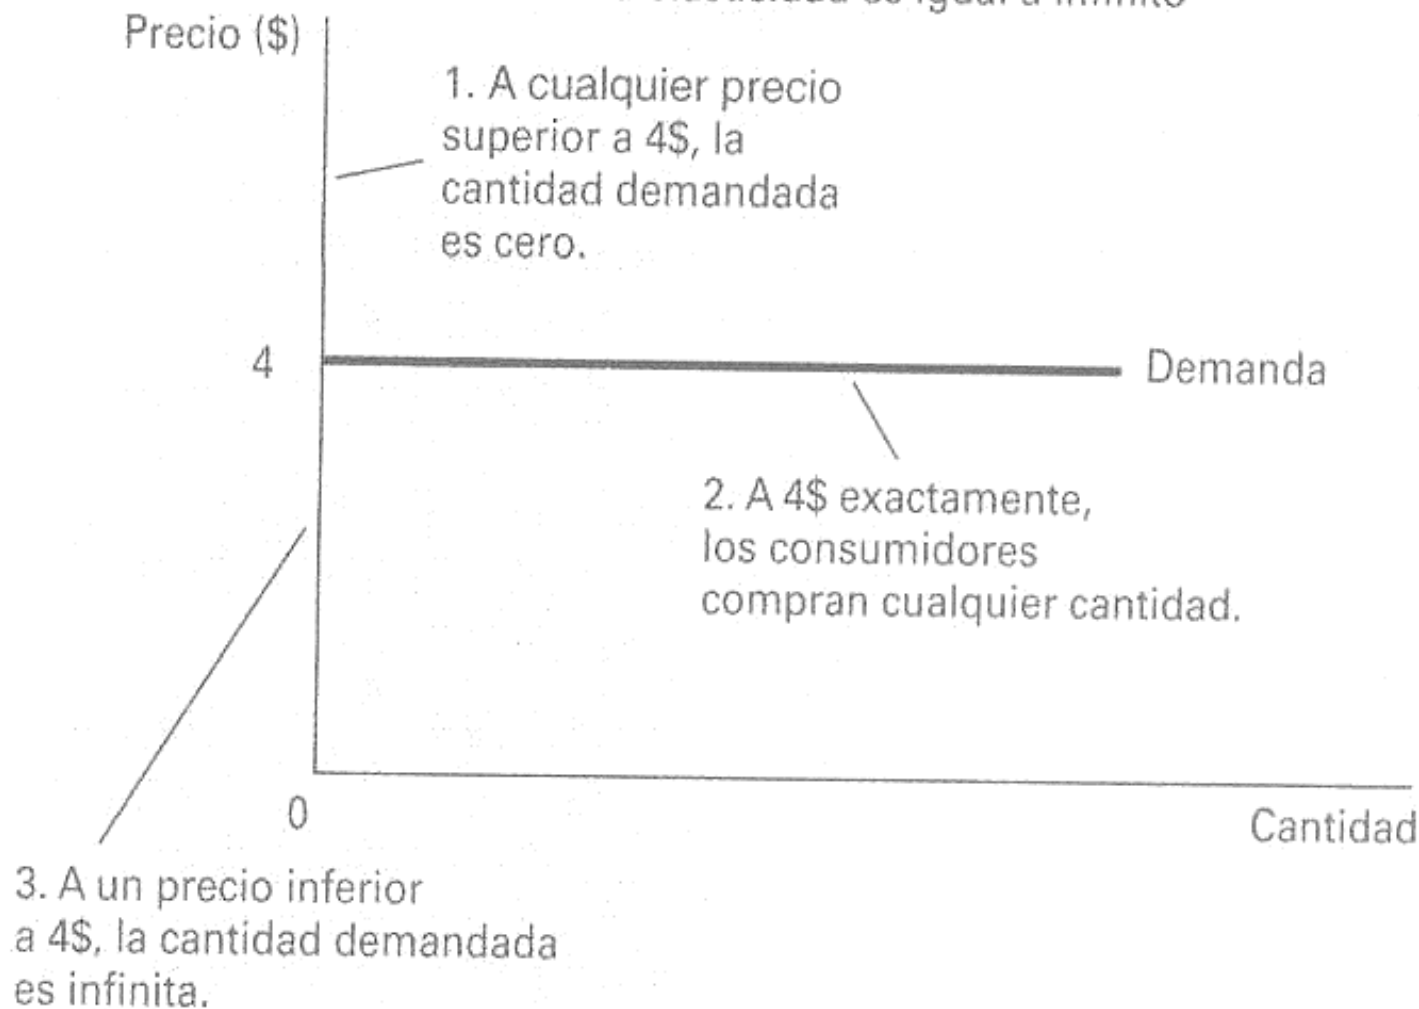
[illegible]

Precio ($)

1. A cualquier precio superior a 4$, la cantidad demandada es cero.

4

Demanda

2. A 4$ exactamente, los consumidores compran cualquier cantidad.

0

Cantidad

3. A un precio inferior a 4$, la cantidad demandada es infinita.